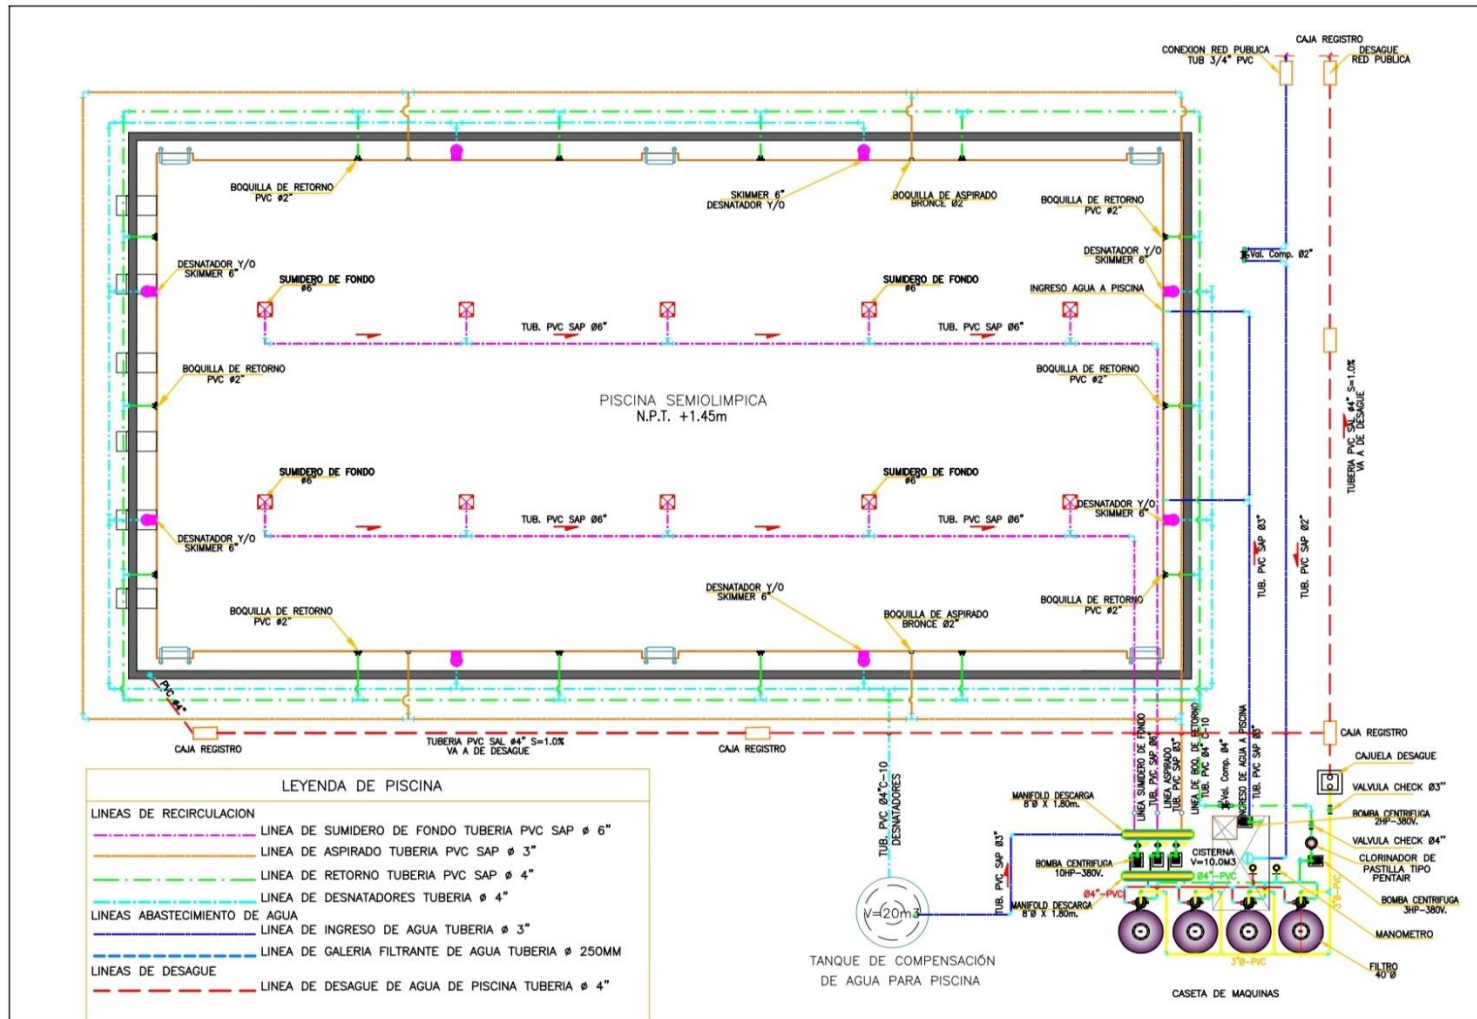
CONEXION RED PUBLICA
TUB 3/4" PVC

CAJA REGISTRO

DESAGUE
RED PUBLICA

BOQUILLA DE RETORNO
PVC ø2"

SKIMMER 6"
DESNATADOR Y/O

BOQUILLA DE ASPIRADO
BRONCE ø2

BOQUILLA DE RETORNO
PVC ø2"

DESNATADOR Y/O
SKIMMER 6"

Val. Comp. ø2"

DESNATADOR Y/O
SKIMMER 6"

SUMIDERO DE FONDO
ø6

SUMIDERO DE FONDO
ø6

INGRESO AGUA A PISCINA

TUB. PVC SAP ø6"

TUB. PVC SAP ø6"

BOQUILLA DE RETORNO
PVC ø2"

BOQUILLA DE RETORNO
PVC ø2"

PISCINA SEMIOLIMPICA
N.P.T. +1.45m

TUBERIA PVC SAL ø4" S=1.0%
VA A DE DESAGUE

SUMIDERO DE FONDO
ø6

SUMIDERO DE FONDO
ø6

DESNATADOR Y/O
SKIMMER 6"

TUB. PVC SAP ø6"

TUB. PVC SAP ø6"

DESNATADOR Y/O
SKIMMER 6"

TUB. PVC SAP ø3"

TUB. PVC SAP ø2"

DESNATADOR Y/O
SKIMMER 6"

BOQUILLA DE RETORNO
PVC ø2"

BOQUILLA DE ASPIRADO
BRONCE ø2"

BOQUILLA DE RETORNO
PVC ø2"

PVC ø4"

CAJA REGISTRO

TUBERIA PVC SAL ø4" S=1.0%
VA A DE DESAGUE

CAJA REGISTRO

CAJA REGISTRO

LINEA SUMIDERO DE FONDO
TUB. PVC SAP ø6"
LINEA ASPIRADO
TUB. PVC SAP ø3"
LINEA DE BOQ. DE RETORNO
TUB. PVC ø4" C-10
Val. Comp. ø4"
INGRESO DE AGUA A PISCINA
TUB. PVC SAP ø3"

CAJUELA DESAGUE

VALVULA CHECK ø3"

BOMBA CENTRIFUGA
2HP-380V.

VALVULA CHECK ø4"

CLORINADOR DE
PASTILLA TIPO
PENTAIR

BOMBA CENTRIFUGA
3HP-380V.

MANOMETRO

FILTRO
40"ø

LEYENDA DE PISCINA

LINEAS DE RECIRCULACION
LINEA DE SUMIDERO DE FONDO TUBERIA PVC SAP ø 6"
LINEA DE ASPIRADO TUBERIA PVC SAP ø 3"
LINEA DE RETORNO TUBERIA PVC SAP ø 4"
LINEA DE DESNATADORES TUBERIA ø 4"
LINEAS ABASTECIMIENTO DE AGUA
LINEA DE INGRESO DE AGUA TUBERIA ø 3"
LINEA DE GALERIA FILTRANTE DE AGUA TUBERIA ø 250MM
LINEAS DE DESAGUE
LINEA DE DESAGUE DE AGUA DE PISCINA TUBERIA ø 4"

TUB. PVC ø4"C-10
DESNATADORES

V=20m3

TANQUE DE COMPENSACIÓN
DE AGUA PARA PISCINA

TUB. PVC SAP ø3"

MANIFOLD DESCARGA
8"ø X 1.80m.

BOMBA CENTRIFUGA
10HP-380V.

MANIFOLD DESCARGA
8"ø X 1.80m.

ø4"-PVC

ø4"-PVC

CISTERNA
V=10.0M3

3"ø-PVC

3"ø-PVC

CASETA DE MAQUINAS